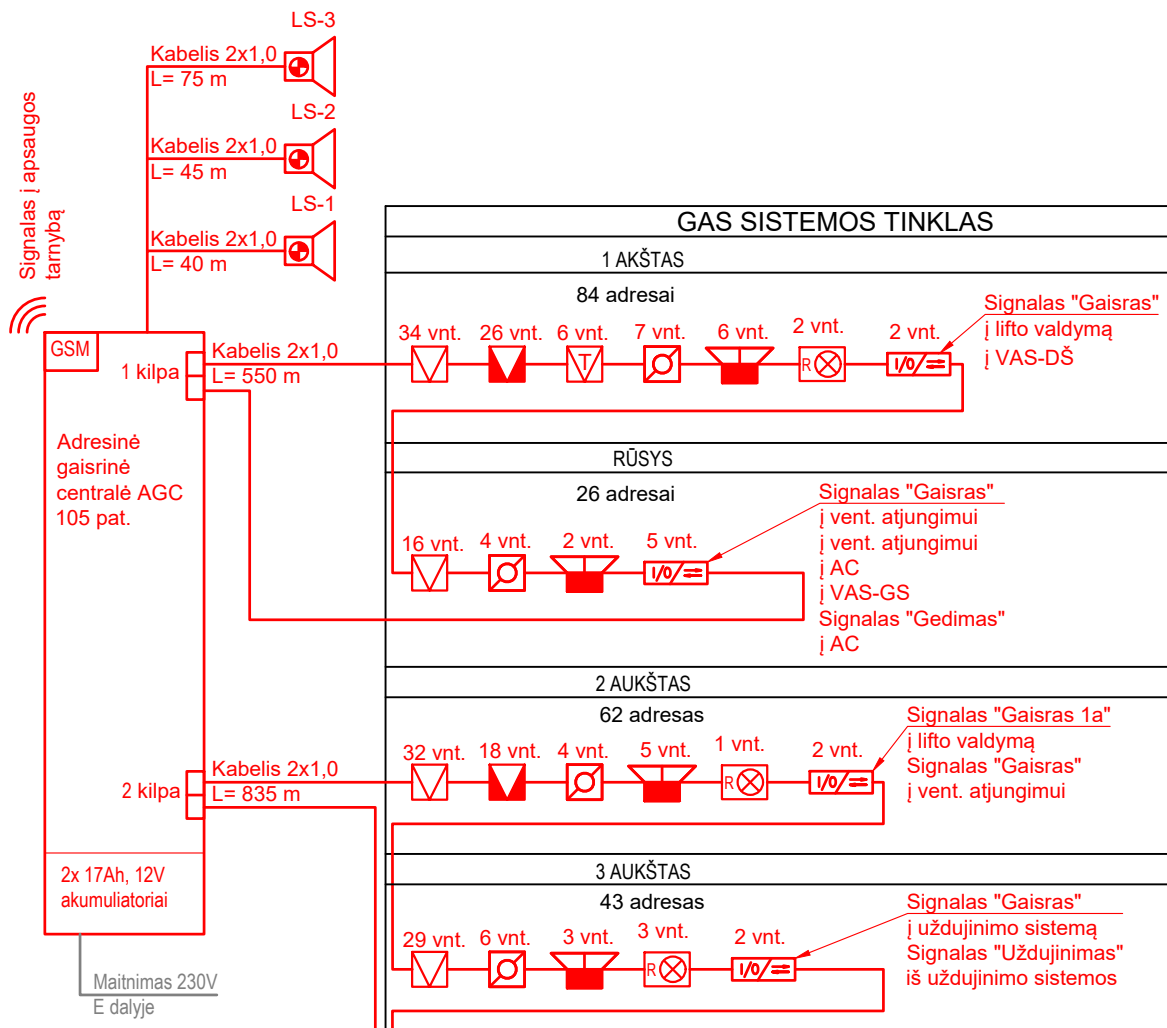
LS-3
Kabelis 2x1,0
L= 75 m

LS-2
Kabelis 2x1,0
L= 45 m

LS-1
Kabelis 2x1,0
L= 40 m

Signalas į apsaugos tarnybą

GSM
1 kilpa
Kabelis 2x1,0
L= 550 m

Adresinė gaisrinė centralė AGC 105 pat.

2 kilpa
Kabelis 2x1,0
L= 835 m

2x 17Ah, 12V akumuliatoriai

Maitnimas 230V
E dalyje

GAS SISTEMOS TINKLAS

1 AKŠTAS
84 adresai
34 vnt. 26 vnt. 6 vnt. 7 vnt. 6 vnt. 2 vnt. 2 vnt.
T
R
I/O
Signalas "Gaisras"
į lifto valdymą
į VAS-DŠ

RŪSYS
26 adresai
16 vnt. 4 vnt. 2 vnt. 5 vnt.
I/O
Signalas "Gaisras"
į vent. atjungimui
į vent. atjungimui
į AC
į VAS-GS
Signalas "Gedimas"
į AC

2 AUKŠTAS
62 adresas
32 vnt. 18 vnt. 4 vnt. 5 vnt. 1 vnt. 2 vnt.
R
I/O
Signalas "Gaisras 1a"
į lifto valdymą
Signalas "Gaisras"
į vent. atjungimui

3 AUKŠTAS
43 adresas
29 vnt. 6 vnt. 3 vnt. 3 vnt. 2 vnt.
R
I/O
Signalas "Gaisras"
į uždujinimo sistemą
Signalas "Uždujinimas"
iš uždujinimo sistemos